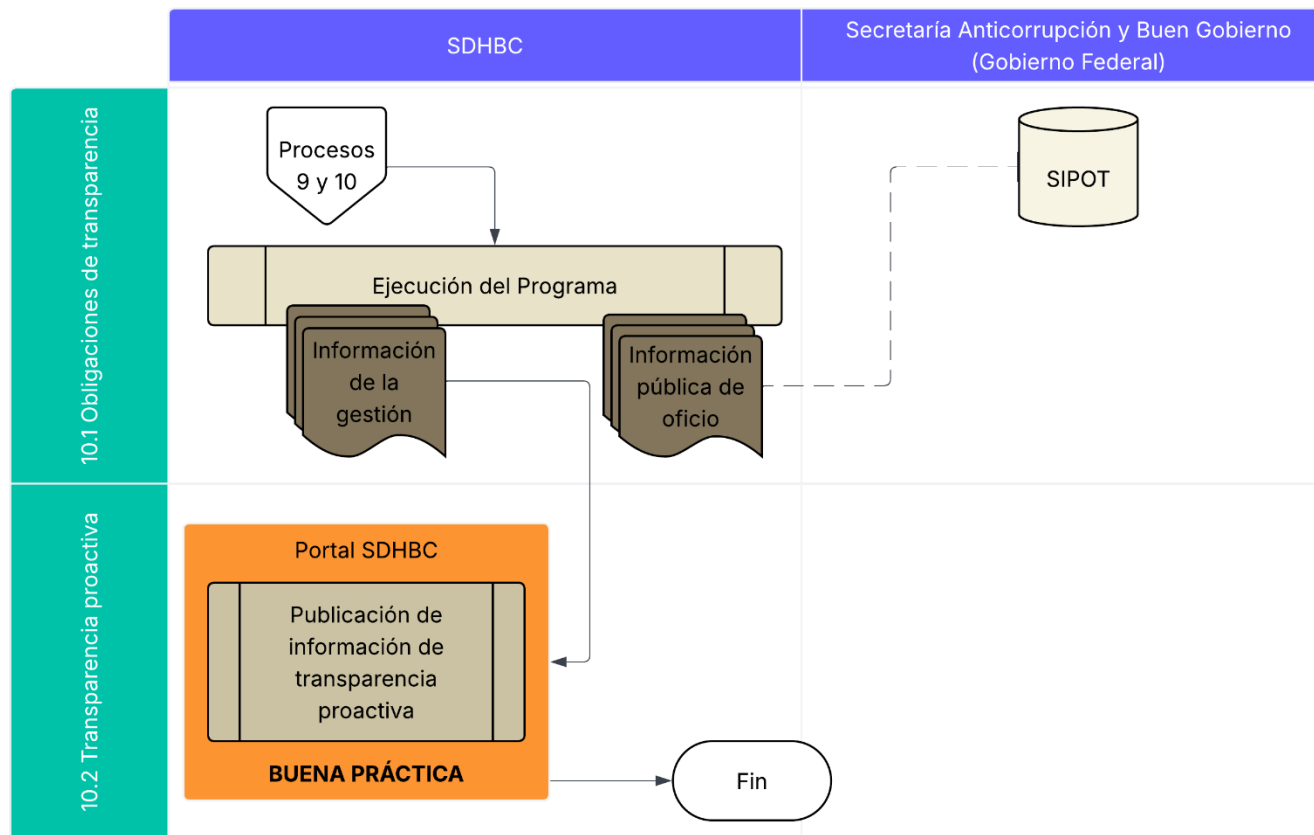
SDHBC

Secretaría Anticorrupción y Buen Gobierno (Gobierno Federal)

10.1 Obligaciones de transparencia

Procesos 9 y 10

Ejecución del Programa

Información de la gestión

Información pública de oficio

SIPOT

10.2 Transparencia proactiva

Portal SDHBC

Publicación de información de transparencia proactiva

BUENA PRÁCTICA

Fin